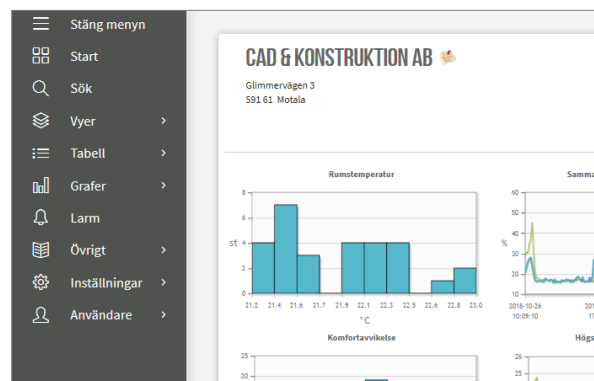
Stäng menyn
Start
Sök
Vyer ›
Tabell ›
Grafer ›
Larm
Övrigt ›
Inställningar ›
Användare ›

CAD & KONSTRUKTION AB

Glimmervägen 3
591 61 Motala

Rumstemperatur

st

8
6
4
2
0

21.2 21.4 21.6 21.7 21.9 22.1 22.3 22.5 22.6 22.8 23.0
°C

Samma

%

60
50
40
30
20
10

2018-10-26
10:09:10

Komfortavvikelse

25
20

Högs

26
25